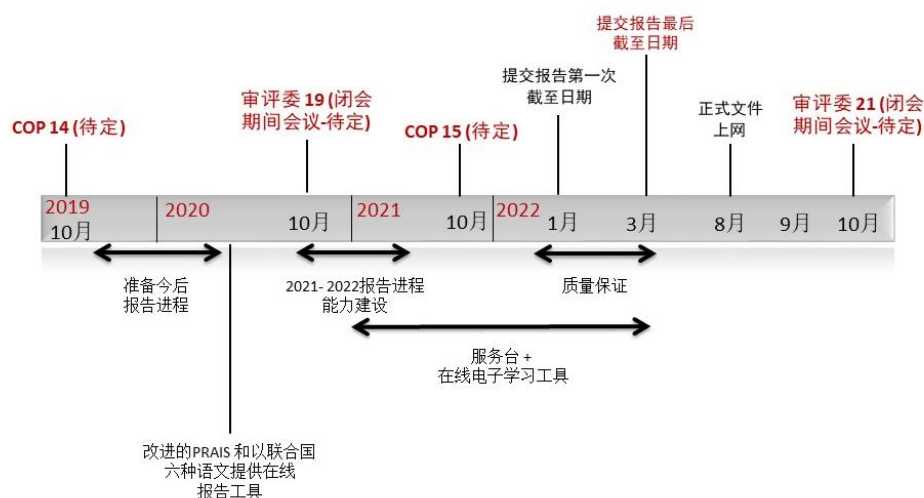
提交报告最后截至日期

提交报告第一次截至日期

审评委 19 (闭会期间会议-待定)

COP 14 (待定)

COP 15 (待定)

正式文件上网

审评委 21 (闭会期间会议-待定)

2019 10月

2020

10月

2021

10月

2022

1月

3月

8月

9月

10月

准备今后报告进程

2021- 2022报告进程能力建设

质量保证

服务台 + 在线电子学习工具

改进的PRAIS 和以联合国六种语文提供在线报告工具